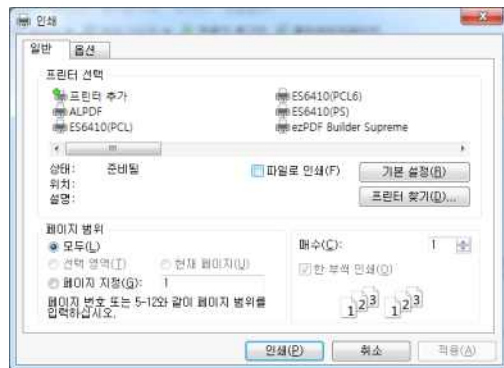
인쇄

일반 옵션

프린터 선택

프린터 추가
ALPDF
ES6410(PCL)
ES6410(PCL6)
ES6410(PS)
ezPDF Builder Supreme

상태: 준비됨
위치:
설명:

파일로 인쇄(F)
기본 설정(R)
프린터 찾기(D)...

페이지 범위
모두(L)
선택 영역(T)
현재 페이지(U)
페이지 지정(G): 1
페이지 번호 또는 5-12와 같이 페이지 범위를 입력하십시오.

매수(C): 1
한 부씩 인쇄(O)

인쇄(P) 취소 적용(A)